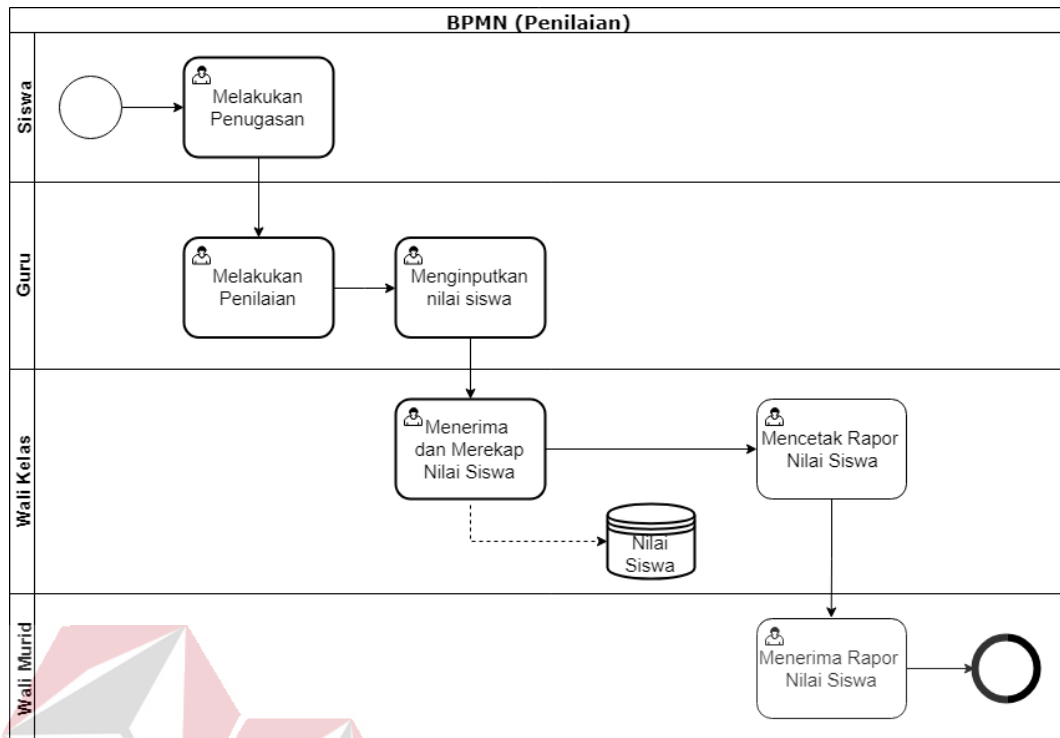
BPMN (Penilaian)

Siswa

Melakukan Penugasan

Guru

Melakukan Penilaian

Menginputkan nilai siswa

Wali Kelas

Menerima dan Merekap Nilai Siswa

Mencetak Rapor Nilai Siswa

Nilai Siswa

Wali Murid

Menerima Rapor Nilai Siswa